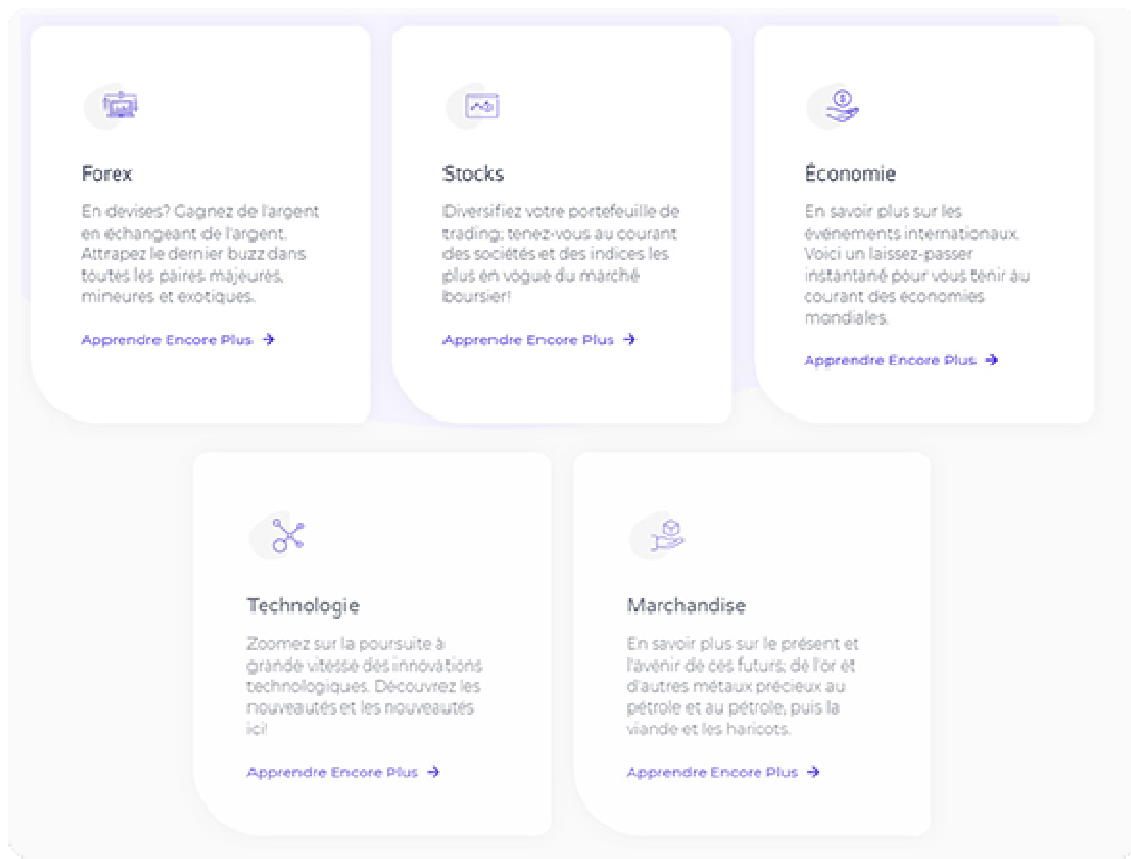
Forex

En devises? Gagnez de l'argent en échangeant de l'argent. Attrapez le dernier buzz dans toutes les paires majeures, mineures et exotiques.

Apprendre Encore Plus →

Stocks

Diversifiez votre portefeuille de trading; tenez-vous au courant des sociétés et des indices les plus en vogue du marché boursier!

Apprendre Encore Plus →

Économie

En savoir plus sur les événements internationaux. Voici un laissez-passer instantané pour vous tenir au courant des économies mondiales.

Apprendre Encore Plus →

Technologie

Zoomez sur la poursuite à grande vitesse des innovations technologiques. Découvrez les nouveautés et les nouveautés ici!

Apprendre Encore Plus →

Marchandise

En savoir plus sur le présent et l'avenir de ces futurs; de l'or et d'autres métaux précieux au pétrole et au pétrole, puis la viande et les haricots.

Apprendre Encore Plus →